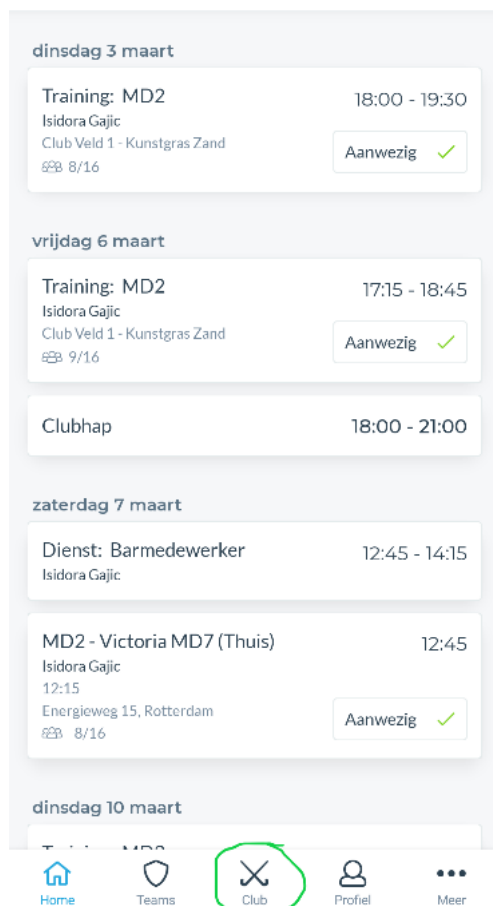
dinsdag 3 maart

Training: MD2
Isidora Gajic
Club Veld 1 - Kunstgras Zand
8/16

18:00 - 19:30

Aanwezig

vrijdag 6 maart

Training: MD2
Isidora Gajic
Club Veld 1 - Kunstgras Zand
9/16

17:15 - 18:45

Aanwezig

Clubhap

18:00 - 21:00

zaterdag 7 maart

Dienst: Barmedewerker
Isidora Gajic

12:45 - 14:15

MD2 - Victoria MD7 (Thuis)
Isidora Gajic
12:15
Energieweg 15, Rotterdam
8/16

12:45

Aanwezig

dinsdag 10 maart

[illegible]

Home
Teams
Club
Profiel
Meer